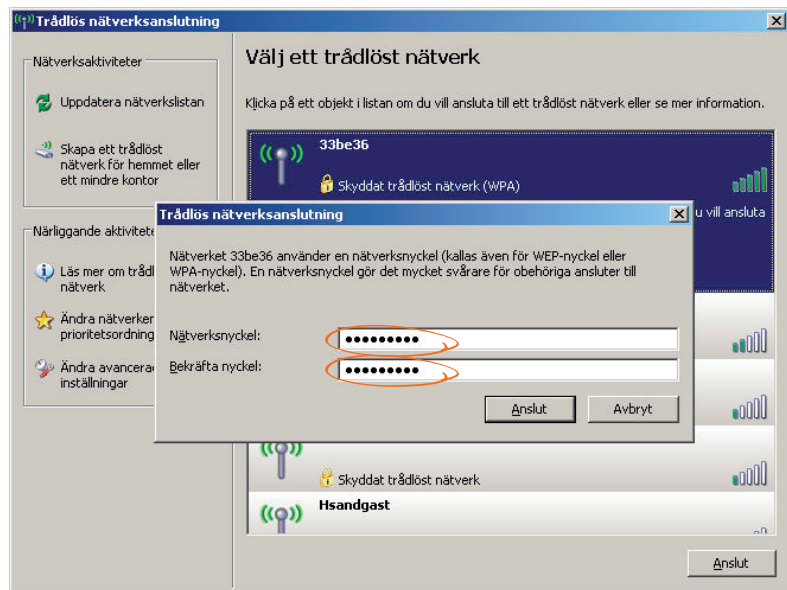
Trådlös nätverksanslutning

Nätverksaktiviteter

Uppdatera nätverkslistan

Skapa ett trådlöst nätverk för hemmet eller ett mindre kontor

Närliggande aktivitete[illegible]

Läs mer om trådl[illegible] nätverk

Ändra nätverker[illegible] prioritetsordning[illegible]

Ändra avancerad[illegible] inställningar

Välj ett trådlöst nätverk

Klicka på ett objekt i listan om du vill ansluta till ett trådlöst nätverk eller se mer information.

33be36

Skyddat trådlöst nätverk (WPA)

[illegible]u vill ansluta

Skyddat trådlöst nätverk

Hsandgast

Anslut

Trådlös nätverksanslutning

Nätverket 33be36 använder en nätverksnyckel (kallas även för WEP-nyckel eller WPA-nyckel). En nätverksnyckel gör det mycket svårare för obehöriga ansluter till nätverket.

Nätverksnyckel: ●●●●●●●●●●

Bekräfta nyckel: ●●●●●●●●●●

Anslut

Avbryt